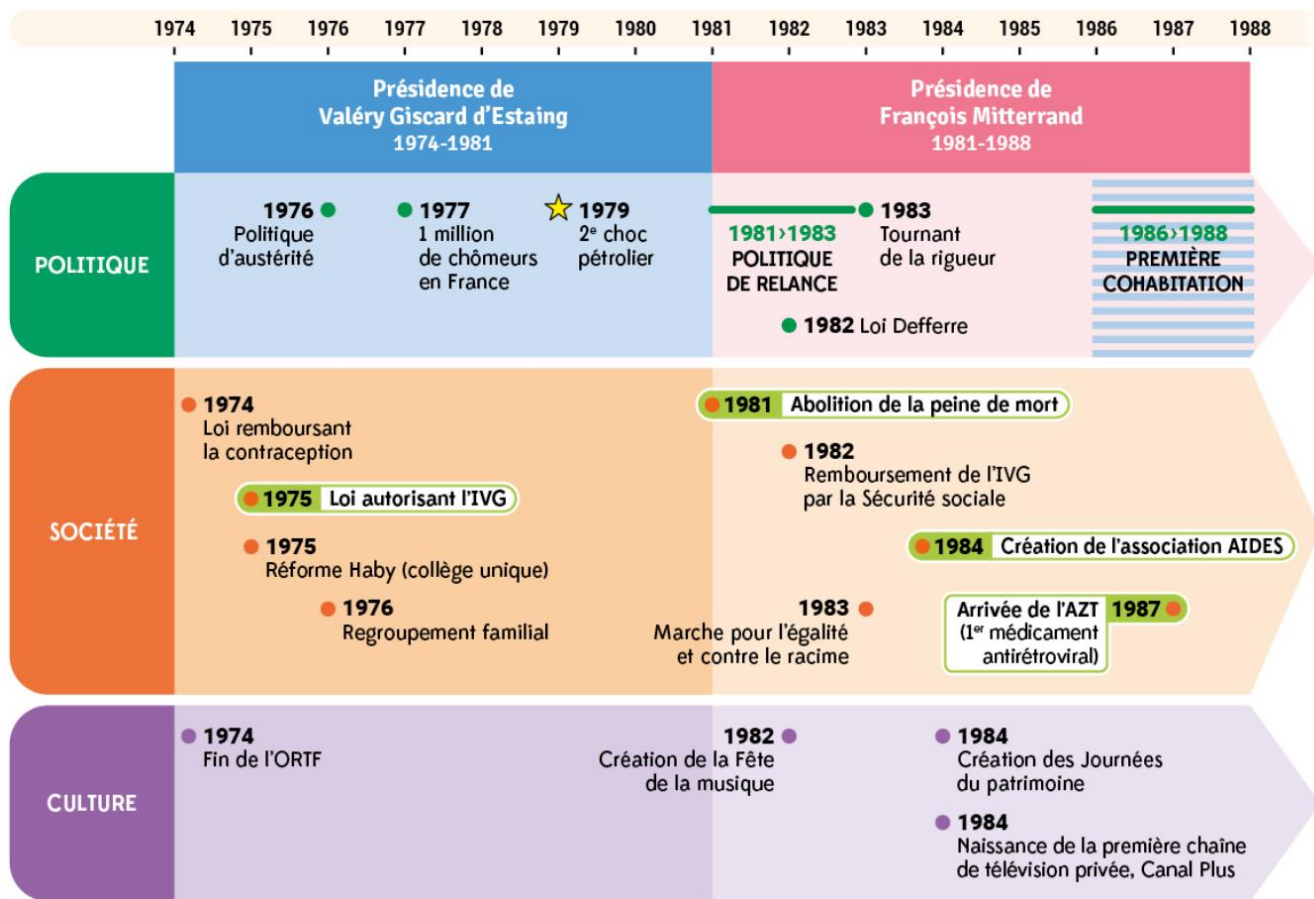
1974 1975 1976 1977 1978 1979 1980 1981 1982 1983 1984 1985 1986 1987 1988

Présidence de Valéry Giscard d'Estaing 1974-1981

Présidence de François Mitterrand 1981-1988

POLITIQUE

1976 Politique d'austérité

1977 1 million de chômeurs en France

1979 2$^e$ choc pétrolier

1981›1983 POLITIQUE DE RELANCE

1983 Tournant de la rigueur

1986›1988 PREMIÈRE COHABITATION

1982 Loi Defferre

SOCIÉTÉ

1974 Loi remboursant la contraception

1975 Loi autorisant l'IVG

1975 Réforme Haby (collège unique)

1976 Regroupement familial

1981 Abolition de la peine de mort

1982 Remboursement de l'IVG par la Sécurité sociale

1984 Création de l'association AIDES

1983 Marche pour l'égalité et contre le racime

Arrivée de l'AZT 1987 (1$^{er}$ médicament antirétroviral)

CULTURE

1974 Fin de l'ORTF

1982 Création de la Fête de la musique

1984 Création des Journées du patrimoine

1984 Naissance de la première chaîne de télévision privée, Canal Plus